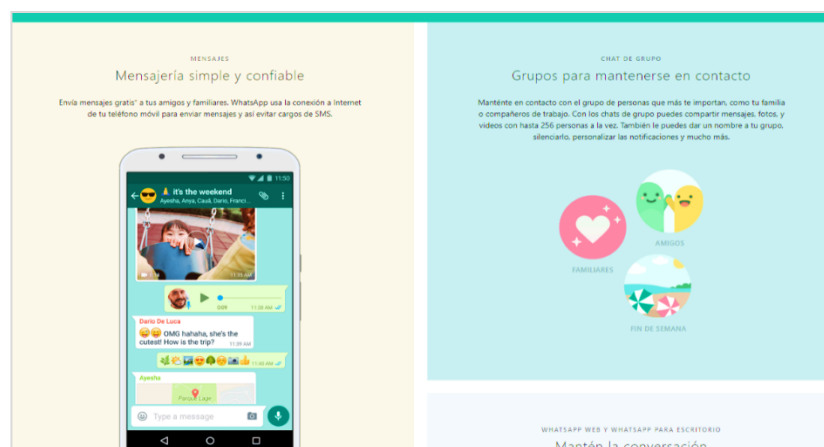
MENSAJES

Mensajería simple y confiable

Envía mensajes gratis* a tus amigos y familiares. WhatsApp usa la conexión a Internet de tu teléfono móvil para enviar mensajes y así evitar cargos de SMS.

11:50

it's the weekend

Ayesha, Anya, Cauã, Dario, Franci...

11:35 AM

0:09

11:38 AM

Dario De Luca

OMG hahaha, she's the cutest! How is the trip?

11:39 AM

11:40 AM

Ayesha

Parque Lage

Type a message

CHAT DE GRUPO

Grupos para mantenerse en contacto

Manténte en contacto con el grupo de personas que más te importan, como tu familia o compañeros de trabajo. Con los chats de grupo puedes compartir mensajes, fotos, y videos con hasta 256 personas a la vez. También le puedes dar un nombre a tu grupo, silenciarlo, personalizar las notificaciones y mucho más.

AMIGOS

FAMILIARES

FIN DE SEMANA

WHATSAPP WEB Y WHATSAPP PARA ESCRITORIO

Mantén la conversación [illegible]